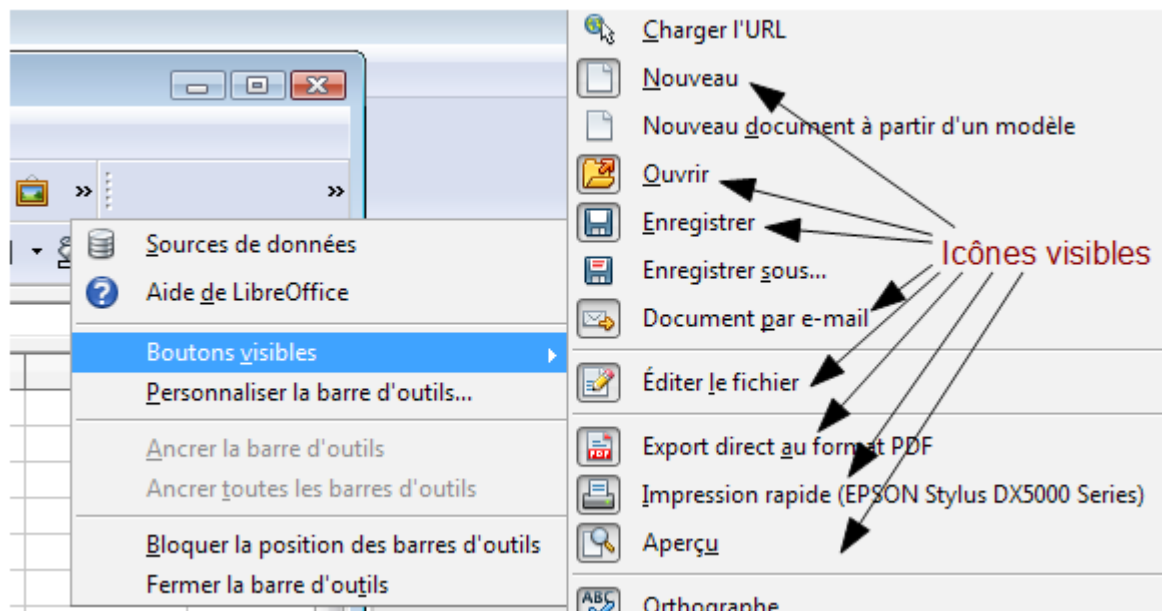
Sources de données
Aide de LibreOffice
Boutons visibles
Personnaliser la barre d'outils...
Ancrer la barre d'outils
Ancrer toutes les barres d'outils
Bloquer la position des barres d'outils
Fermer la barre d'outils

Charger l'URL
Nouveau
Nouveau document à partir d'un modèle
Ouvrir
Enregistrer
Enregistrer sous...
Document par e-mail
Éditer le fichier
Export direct au format PDF
Impression rapide (EPSON Stylus DX5000 Series)
Aperçu
Orthographe

Icônes visibles